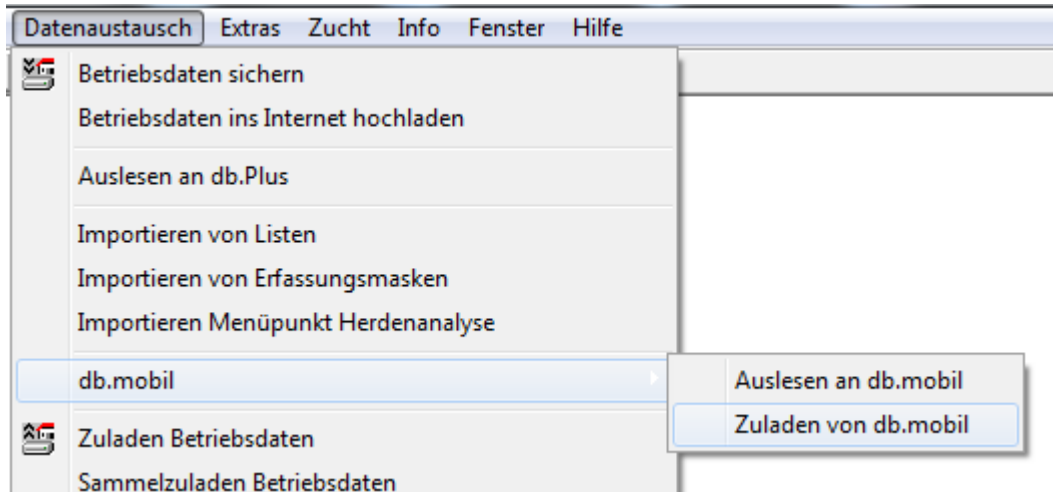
Datenaustausch Extras Zucht Info Fenster Hilfe

Betriebsdaten sichern
Betriebsdaten ins Internet hochladen

Auslesen an db.Plus

Importieren von Listen
Importieren von Erfassungsmasken
Importieren Menüpunkt Herdenanalyse

db.mobil

Auslesen an db.mobil
Zuladen von db.mobil

Zuladen Betriebsdaten
Sammelzuladen Betriebsdaten